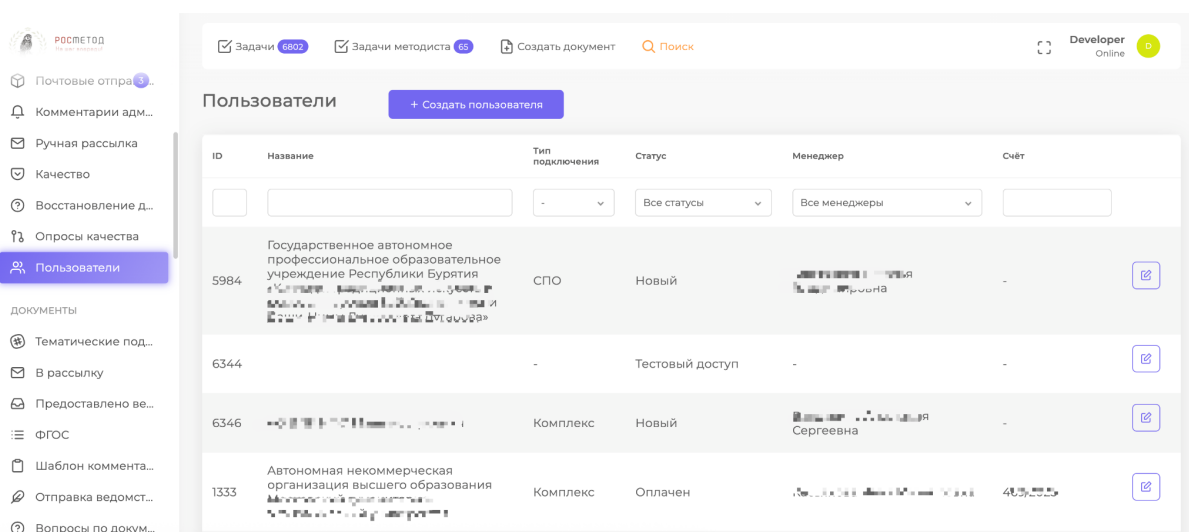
РОСМЕТОД

Почтовые отпра 3

Комментарии адм...

Ручная рассылка

Качество

Восстановление д...

Опросы качества

Пользователи

ДОКУМЕНТЫ

Тематические под...

В рассылку

Предоставлено ве...

ФГОС

Шаблон коммента...

Отправка ведомст...

Вопросы по докум...

Задачи 6802 Задачи методиста 65 Создать документ Поиск

Developer
Online

Пользователи

+ Создать пользователя

| ID | Название | Тип подключения | Статус | Менеджер | Счёт |
|---|---|---|---|---|---|
| | | - | Все статусы | Все менеджеры | |
| 5984 | Государственное автономное профессиональное образовательное учреждение Республики Бурятия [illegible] | СПО | Новый | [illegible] | - |
| 6344 | | - | Тестовый доступ | - | - |
| 6346 | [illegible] | Комплекс | Новый | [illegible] Сергеевна | - |
| 1333 | Автономная некоммерческая организация высшего образования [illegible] | Комплекс | Оплачен | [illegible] | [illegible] |